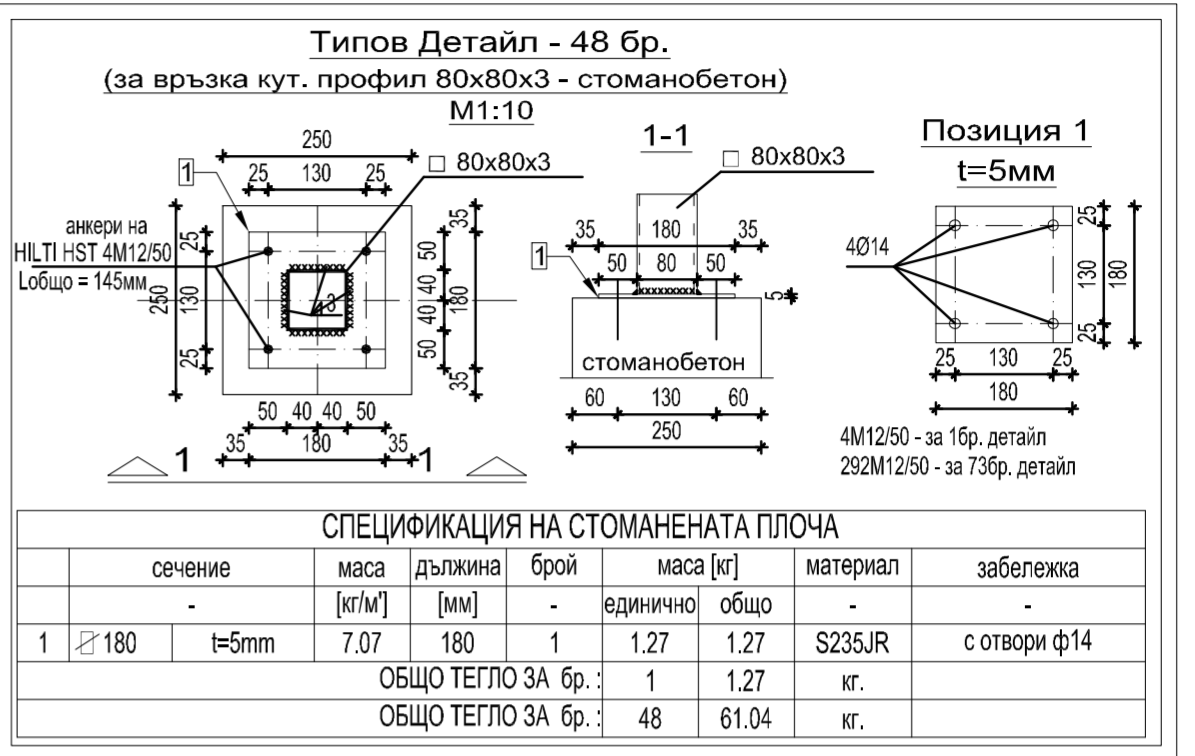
Типов Детайл - 48 бр.
(за връзка кут. профил 80x80x3 - стоманобетон)
M1:10

250
25 130 25
1
□ 80x80x3
анкери на HILTI HST 4M12/50
Lобщо = 145мм
250
25
130
25
a3
35
50
40
40
50
35
180
50 40 40 50
35 180 35
1 1

1-1
□ 80x80x3
35 180 35
1
50 80 50
5
стоманобетон
60 130 60
250

Позиция 1
t=5мм
4Ø14
25
130
25
180
25 130 25
180
4M12/50 - за 1бр. детайл
292M12/50 - за 73бр. детайл

СПЕЦИФИКАЦИЯ НА СТОМАНЕНАТА ПЛОЧА

| | сечение | | маса | дължина | брой | маса [кг] | | материал | забележка |
|---|---|---|---|---|---|---|---|---|---|
| | - | | [кг/м'] | [мм] | - | единично | общо | - | - |
| 1 | ⁄180 | t=5mm | 7.07 | 180 | 1 | 1.27 | 1.27 | S235JR | с отвори ф14 |
| | | | | ОБЩО ТЕГЛО ЗА бр. : | | 1 | 1.27 | кг. | |
| | | | | ОБЩО ТЕГЛО ЗА бр. : | | 48 | 61.04 | кг. | |